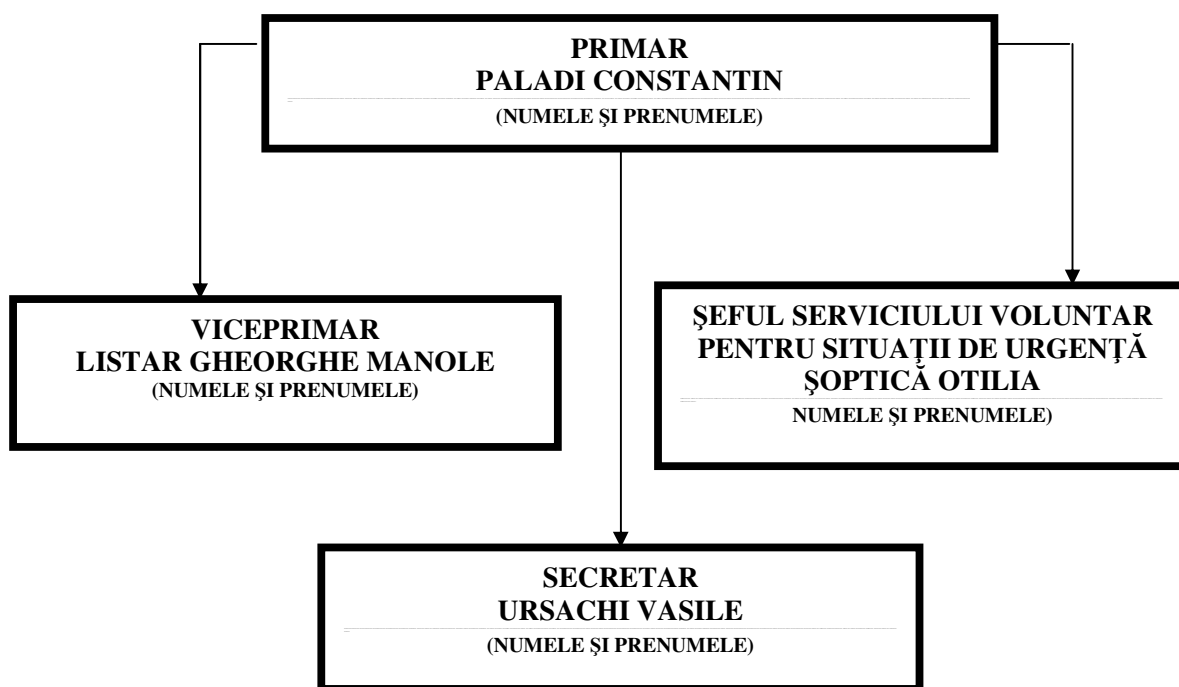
PRIMAR
PALADI CONSTANTIN
(NUMELE ŞI PRENUMELE)

VICEPRIMAR
LISTAR GHEORGHE MANOLE
(NUMELE ŞI PRENUMELE)

ŞEFUL SERVICIULUI VOLUNTAR PENTRU SITUAŢII DE URGENŢĂ
ŞOPTICĂ OTILIA
NUMELE ŞI PRENUMELE)

SECRETAR
URSACHI VASILE
(NUMELE ŞI PRENUMELE)